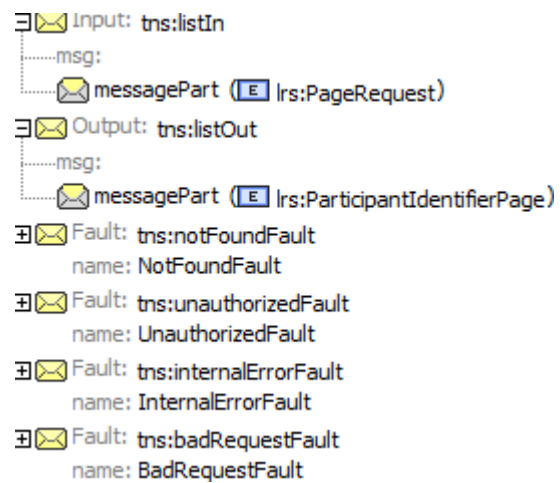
Input: tns:listIn
msg:
messagePart (E lrs:PageRequest)
Output: tns:listOut
msg:
messagePart (E lrs:ParticipantIdentifierPage)
Fault: tns:notFoundFault
name: NotFoundFault
Fault: tns:unauthorizedFault
name: UnauthorizedFault
Fault: tns:internalErrorFault
name: InternalErrorFault
Fault: tns:badRequestFault
name: BadRequestFault